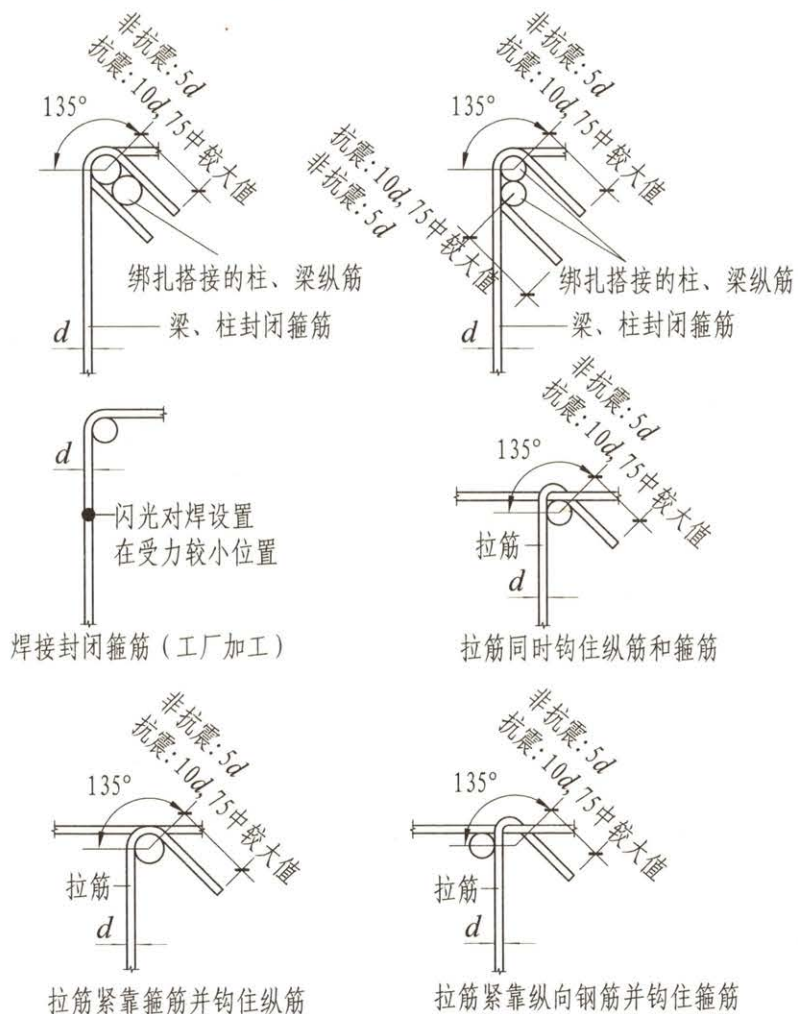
非抗震:$5d$
抗震:$10d$,75中较大值
135°
绑扎搭接的柱、梁纵筋
$d$
梁、柱封闭箍筋

非抗震:$5d$
抗震:$10d$,75中较大值
135°
抗震:$10d$,75中较大值
非抗震:$5d$
绑扎搭接的柱、梁纵筋
$d$
梁、柱封闭箍筋

$d$
闪光对焊设置
在受力较小位置
焊接封闭箍筋(工厂加工)

非抗震:$5d$
抗震:$10d$,75中较大值
135°
拉筋
$d$
拉筋同时钩住纵筋和箍筋

非抗震:$5d$
抗震:$10d$,75中较大值
135°
拉筋
$d$
拉筋紧靠箍筋并钩住纵筋

非抗震:$5d$
抗震:$10d$,75中较大值
135°
拉筋
$d$
拉筋紧靠纵向钢筋并钩住箍筋